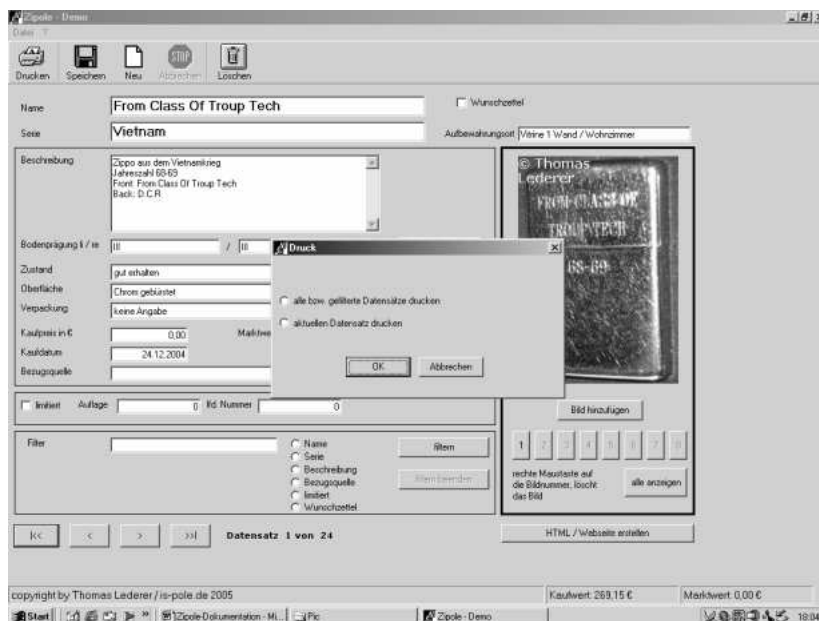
Zipole - Demo
Datei ?

Drucken Speichern Neu Abbrechen Löschen

Name From Class Of Troup Tech
Wunschzettel
Serie Vietnam
Aufbewahrungsort Vitrine 1 Wand / Wohnzimmer

Beschreibung
Zippo aus dem Vietnamkrieg
Jahreszahl 68-69
Front: From Class Of Troup Tech
Back: D.C.R.

© Thomas Lederer

FROM CLASS OF TROUP TECH 68-69

Bodenprägung li / re III / III

Druck
alle bzw. gefilterte Datensätze drucken
aktuellen Datensatz drucken
OK Abbrechen

Zustand gut erhalten
Oberfläche Chrom gebürstet
Verpackung keine Angabe
Kaufpreis in € 0,00 Marktwe
Kaufdatum 24.12.2004
Bezugsquelle

Bild hinzufügen

limitiert Auflage 0 lfd. Nummer 0

1 2 3 4 5 6 7 8

Filter
Name
Serie
Beschreibung
Bezugsquelle
limitiert
Wunschzettel
filtern
filtern beenden

rechte Maustaste auf die Bildnummer, löscht das Bild
alle anzeigen

|<< < > >>| Datensatz 1 von 24
HTML / Webseite erstellen

copyright by Thomas Lederer / is-pole.de 2005
Kaufwert: 269,15 €
Marktwert: 0,00 €

Start Zipole-Dokumentation - Mi... Pic Zipole - Demo 18:04